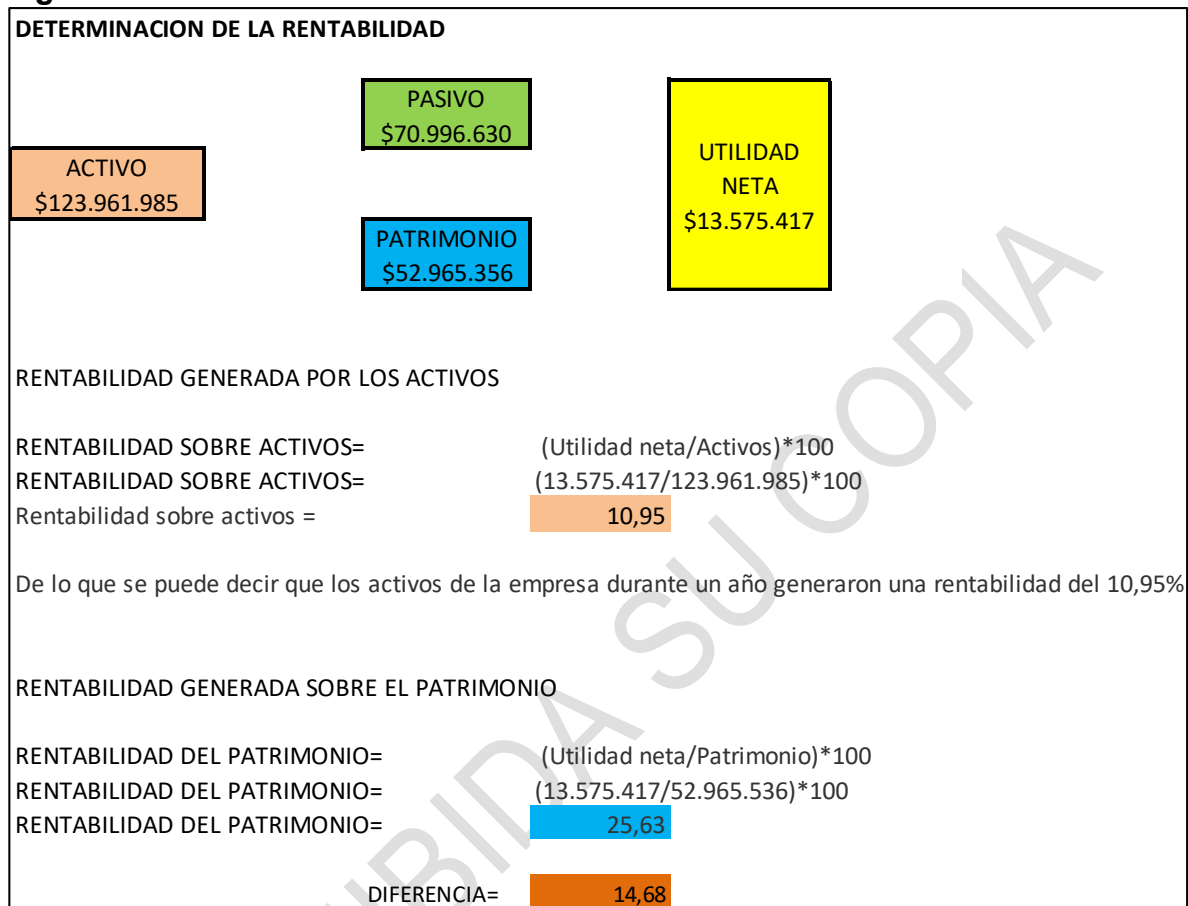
DETERMINACION DE LA RENTABILIDAD

PASIVO
$70.996.630

ACTIVO
$123.961.985

UTILIDAD NETA
$13.575.417

PATRIMONIO
$52.965.356

RENTABILIDAD GENERADA POR LOS ACTIVOS

RENTABILIDAD SOBRE ACTIVOS= (Utilidad neta/Activos)*100
RENTABILIDAD SOBRE ACTIVOS= (13.575.417/123.961.985)*100
Rentabilidad sobre activos = 10,95

De lo que se puede decir que los activos de la empresa durante un año generaron una rentabilidad del 10,95%

RENTABILIDAD GENERADA SOBRE EL PATRIMONIO

RENTABILIDAD DEL PATRIMONIO= (Utilidad neta/Patrimonio)*100
RENTABILIDAD DEL PATRIMONIO= (13.575.417/52.965.536)*100
RENTABILIDAD DEL PATRIMONIO= 25,63

DIFERENCIA= 14,68

PROHIBIDA SU COPIA